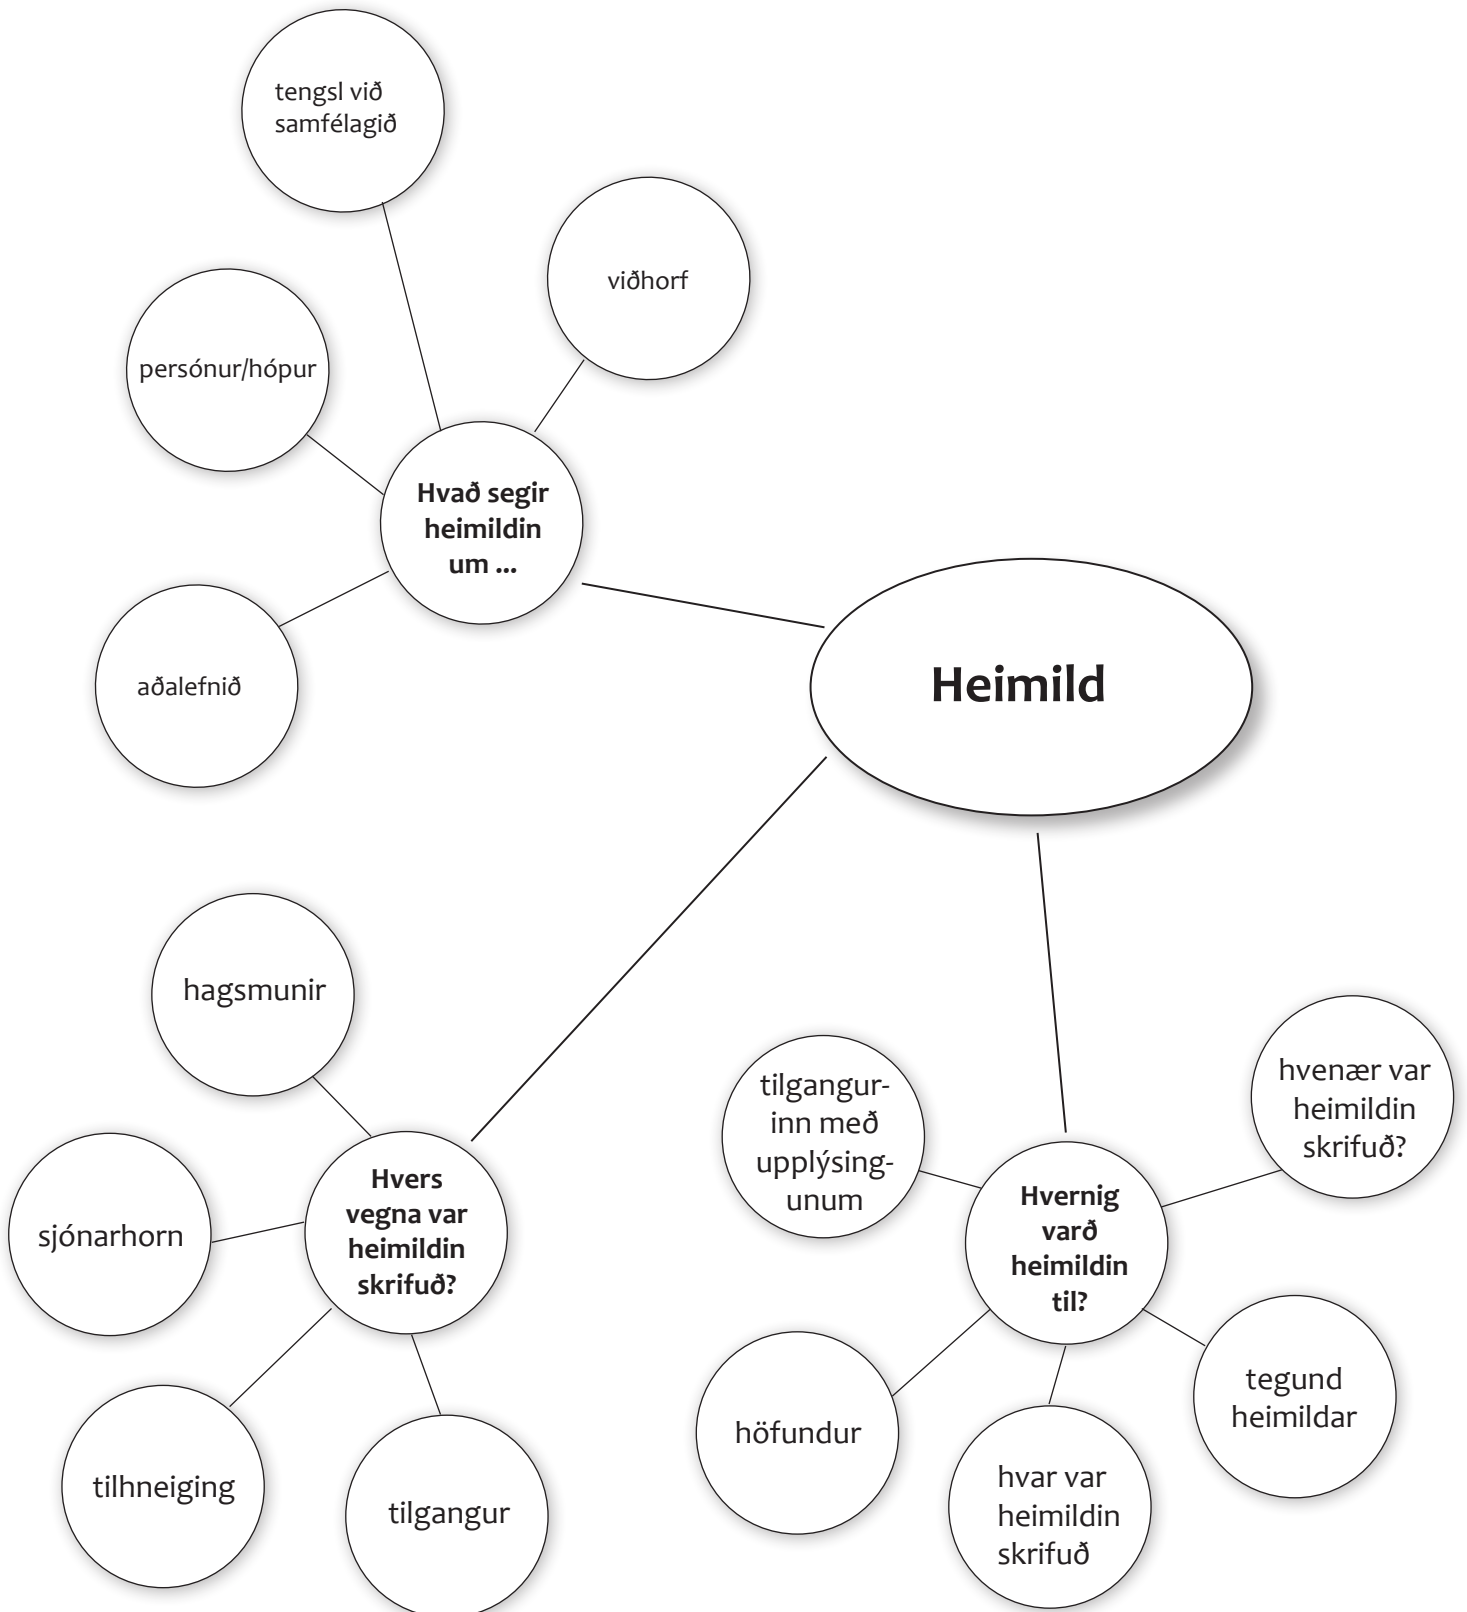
tengsl við samfélagið

viðhorf

persónur/hópur

Hvað segir heimildin um ...

aðalefnið

Heimild

hagsmunir

sjónarhorn

Hvers vegna var heimildin skrifuð?

tilhneiging

tilgangur

tilgangurinn með upplýsingunum

hvenær var heimildin skrifuð?

Hvernig varð heimildin til?

höfundur

hvar var heimildin skrifuð

tegund heimildar